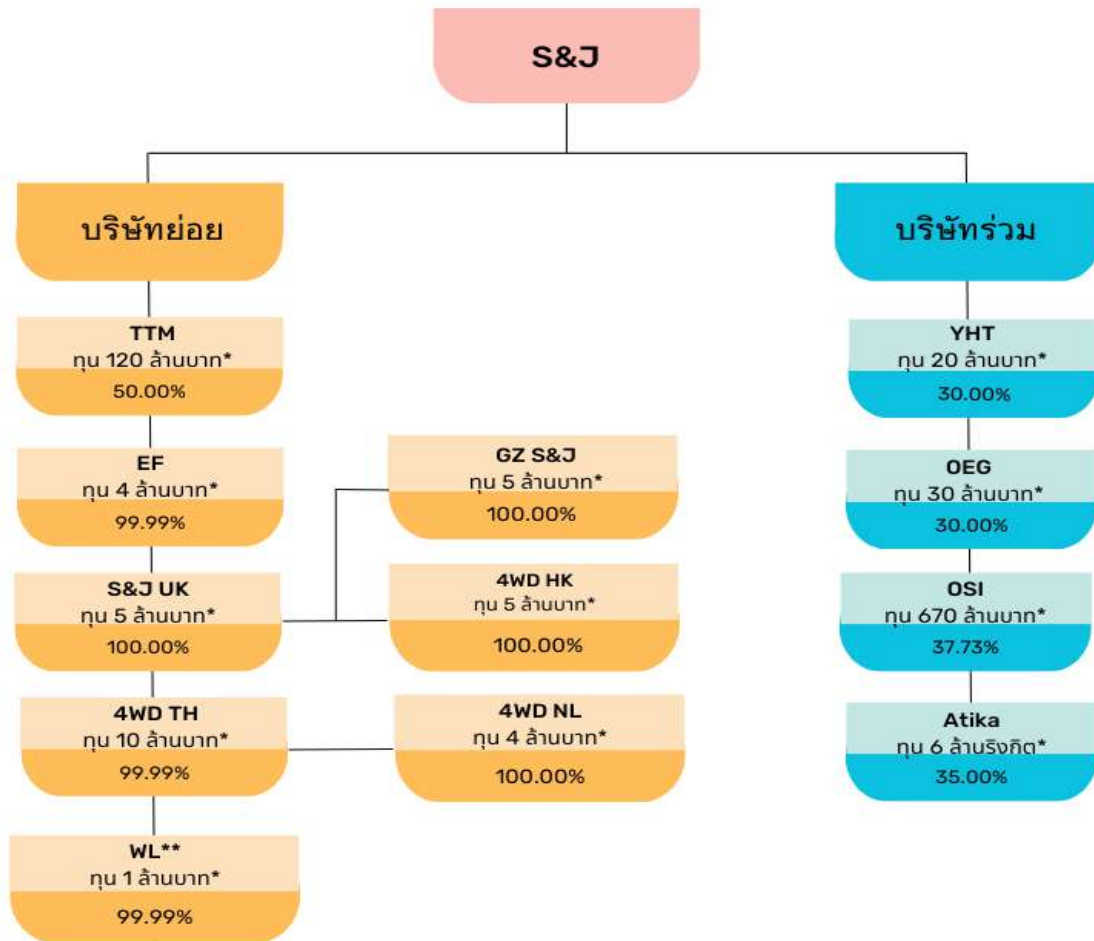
S&J

บริษัทย่อย

TTM
ทุน 120 ล้านบาท*
50.00%

EF
ทุน 4 ล้านบาท*
99.99%

S&J UK
ทุน 5 ล้านบาท*
100.00%

4WD TH
ทุน 10 ล้านบาท*
99.99%

WL**
ทุน 1 ล้านบาท*
99.99%

GZ S&J
ทุน 5 ล้านบาท*
100.00%

4WD HK
ทุน 5 ล้านบาท*
100.00%

4WD NL
ทุน 4 ล้านบาท*
100.00%

บริษัทร่วม

YHT
ทุน 20 ล้านบาท*
30.00%

OEG
ทุน 30 ล้านบาท*
30.00%

OSI
ทุน 670 ล้านบาท*
37.73%

Atika
ทุน 6 ล้านริงกิต*
35.00%